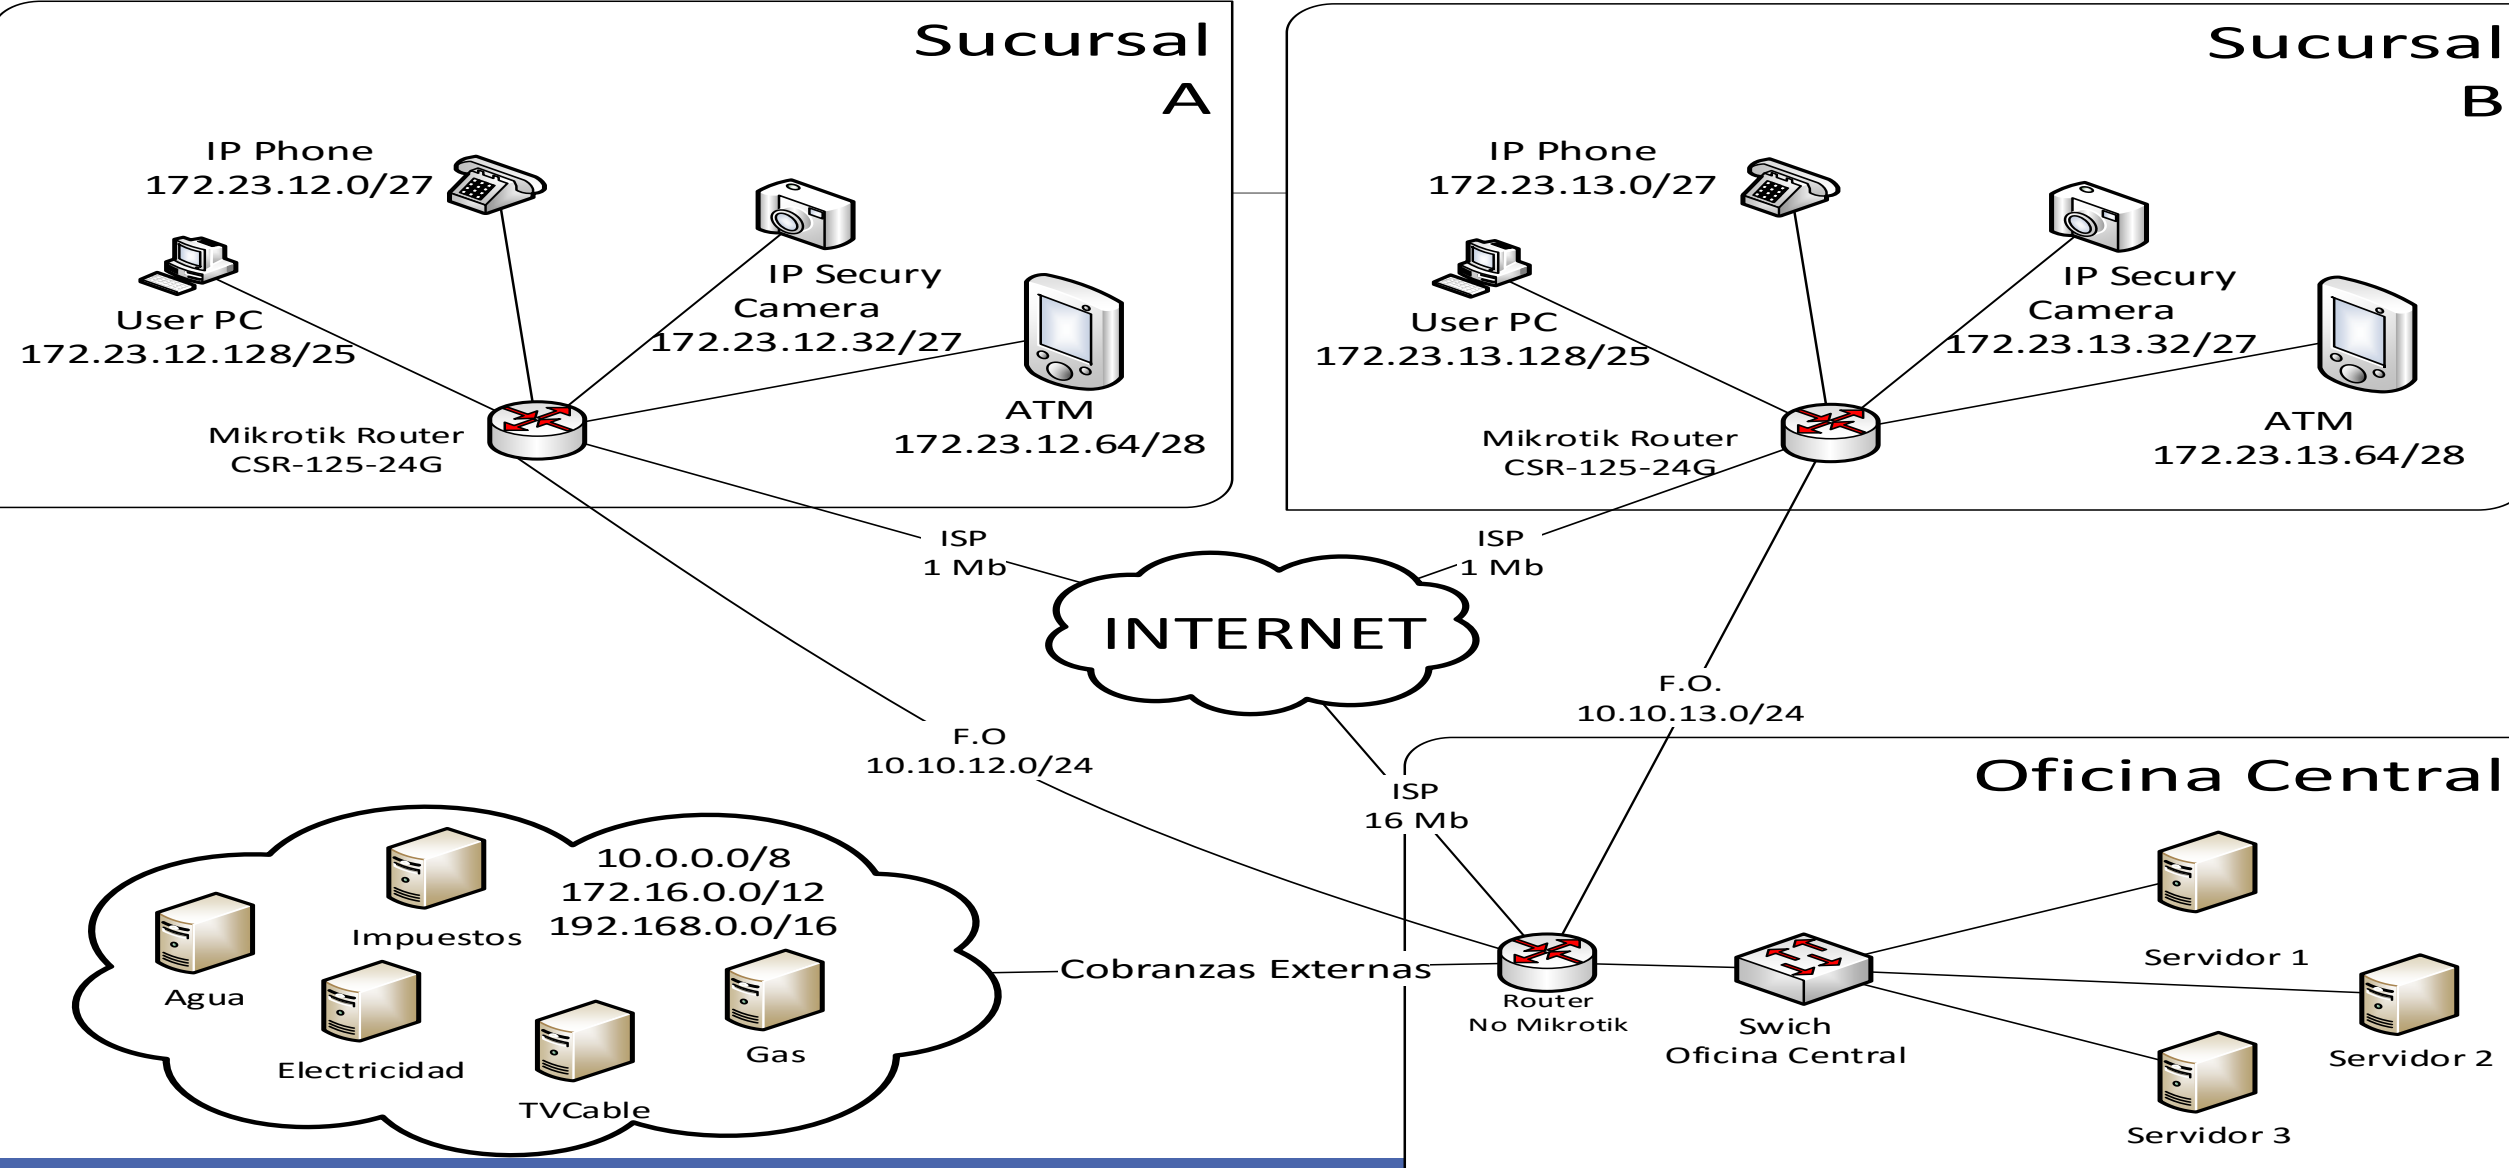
Sucursal A

IP Phone
172.23.12.0/27

User PC
172.23.12.128/25

IP Secury Camera
172.23.12.32/27

ATM
172.23.12.64/28

Mikrotik Router
CSR-125-24G

Sucursal B

IP Phone
172.23.13.0/27

User PC
172.23.13.128/25

IP Secury Camera
172.23.13.32/27

ATM
172.23.13.64/28

Mikrotik Router
CSR-125-24G

ISP
1 Mb

ISP
1 Mb

INTERNET

F.O.
10.10.13.0/24

F.O
10.10.12.0/24

ISP
16 Mb

Oficina Central

10.0.0.0/8
172.16.0.0/12
192.168.0.0/16

Impuestos

Agua

Electricidad

TVCable

Gas

Cobranzas Externas

Router
No Mikrotik

Swich
Oficina Central

Servidor 1

Servidor 2

Servidor 3